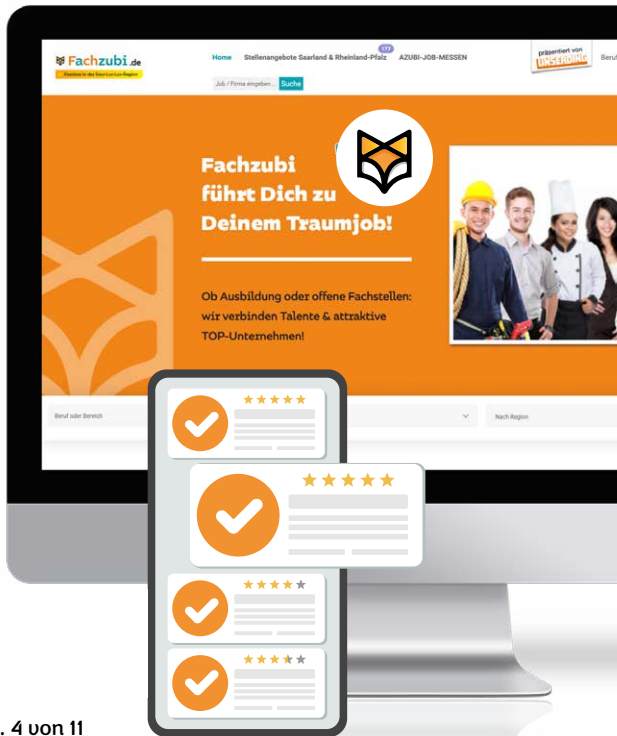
Fachzubi.de
Fachkräfte in der Saar-Lor-Lux-Region

Home Stellenangebote Saarland & Rheinland-Pfalz 177 AZUBI-JOB-MESSEN

präsentiert von UNSERDING

Beruf

Job / Firma eingeben Suche

Fachzubi führt Dich zu Deinem Traumjob!

Ob Ausbildung oder offene Fachstellen: wir verbinden Talente & attraktive TOP-Unternehmen!

Beruf oder Bereich

Nach Region

. 4 von 11